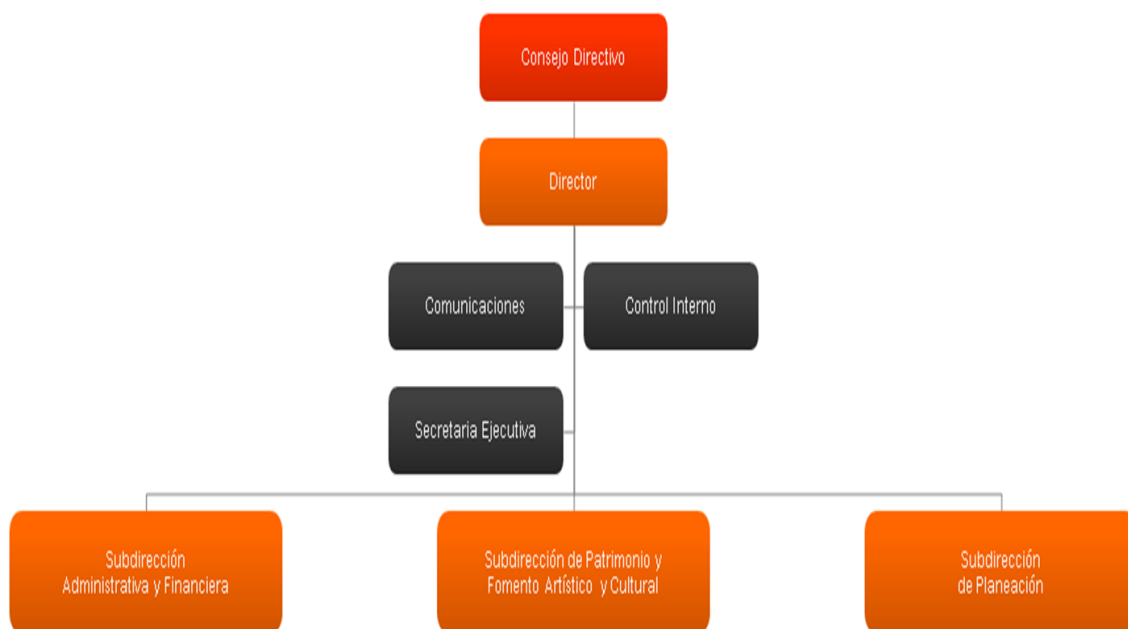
Consejo Directivo

Director

Comunicaciones

Control Interno

Secretaria Ejecutiva

Subdirección
Administrativa y Financiera

Subdirección de Patrimonio y
Fomento Artístico y Cultural

Subdirección
de Planeación